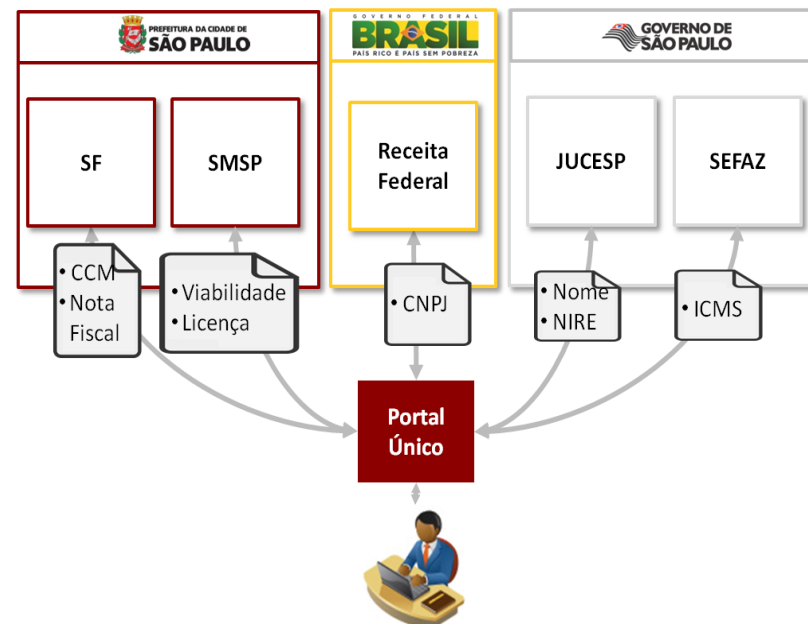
PREFEITURA DA CIDADE DE
SÃO PAULO

GOVERNO FEDERAL
BRASIL
PAÍS RICO É PAÍS SEM POBREZA

GOVERNO DE
SÃO PAULO

SF

SMSP

Receita Federal

JUCESP

SEFAZ

• CCM
• Nota Fiscal

• Viabilidade
• Licença

• CNPJ

• Nome
• NIRE

• ICMS

Portal Único